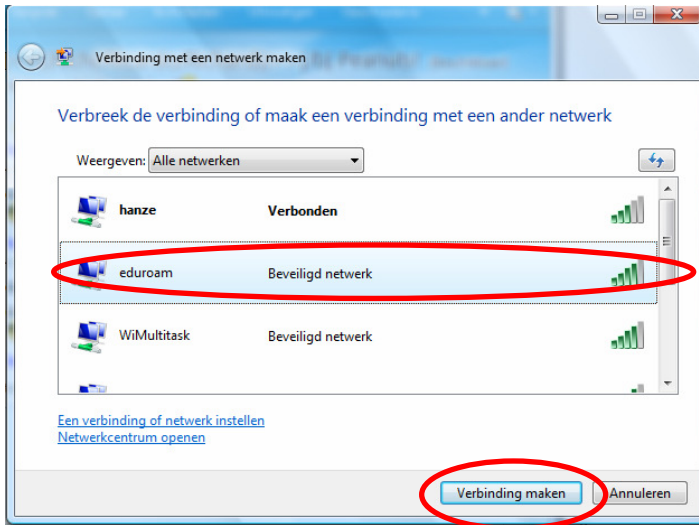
Verbinding met een netwerk maken

Verbreek de verbinding of maak een verbinding met een ander netwerk

Weergeven: Alle netwerken

| | |
|---|---|
| hanze | Verbonden |
| eduroam | Beveiligd netwerk |
| WiMultitask | Beveiligd netwerk |

Een verbinding of netwerk instellen
Netwerkcentrum openen

Verbinding maken
Annuleren